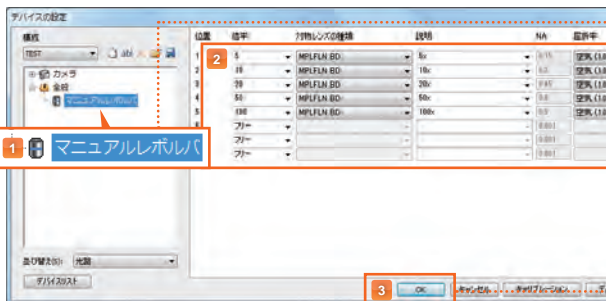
デバイスの設定

構成
TEST
カメラ
全般
マニュアルレボルバ

1 マニュアルレボルバ

位置 倍率 対物レンズの種類 説明 NA 屈折率

| 位置 | 倍率 | 対物レンズの種類 | 説明 | NA | 屈折率 |
|---|---|---|---|---|---|
| 1 | 5 | MPLFLN BD | 5x | 0.15 | 空気 (1.0 |
| 2 | 10 | MPLFLN BD | 10x | 0.3 | 空気 (1.0 |
| 3 | 20 | MPLFLN BD | 20x | 0.45 | 空気 (1.0 |
| 4 | 50 | MPLFLN BD | 50x | 0.8 | 空気 (1.0 |
| 5 | 100 | MPLFLN BD | 100x | 0.9 | 空気 (1.0 |
| 6 | フリー | | | 0.001 | |
| 7 | フリー | | | 0.001 | |
| 8 | フリー | | | 0.001 | |

2

並び替え(S): 光路
デバイスリスト

3 OK キャンセル キャリブレーション